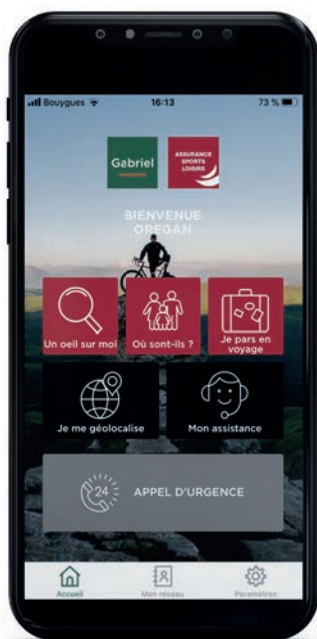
Bouygues 16:13 73 %

Gabriel

ASSURANCE SPORTS LOISIRS

BIENVENUE OREGAN

Un oeil sur moi

Où sont-ils ?

Je pars en voyage

Je me géolocalise

Mon assistance

24

APPEL D'URGENCE

Accueil

Mon réseau

Paramètres